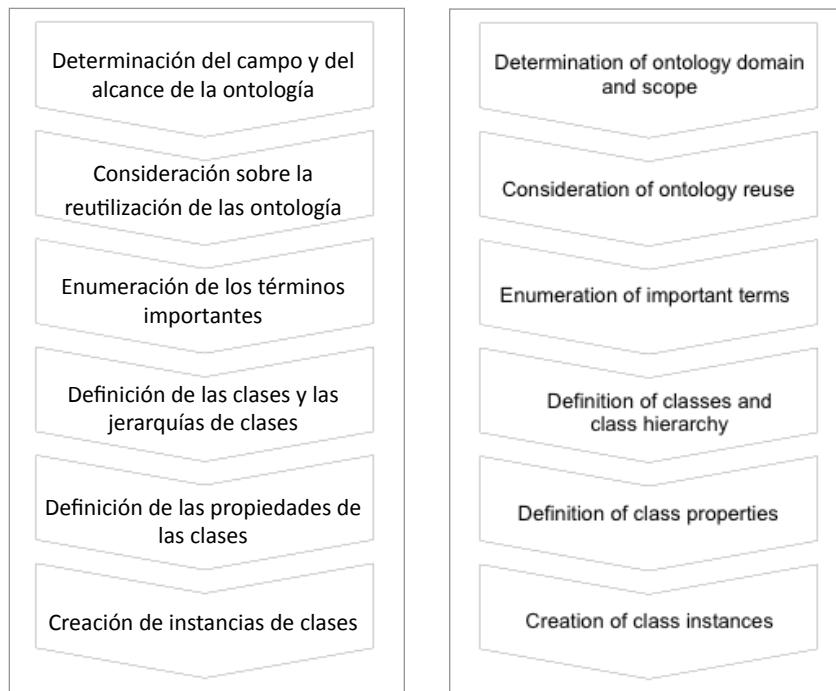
Determinación del campo y del alcance de la ontología

Consideración sobre la reutilización de las ontología

Enumeración de los términos importantes

Definición de las clases y las jerarquías de clases

Definición de las propiedades de las clases

Creación de instancias de clases

Determination of ontology domain and scope

Consideration of ontology reuse

Enumeration of important terms

Definition of classes and class hierarchy

Definition of class properties

Creation of class instances